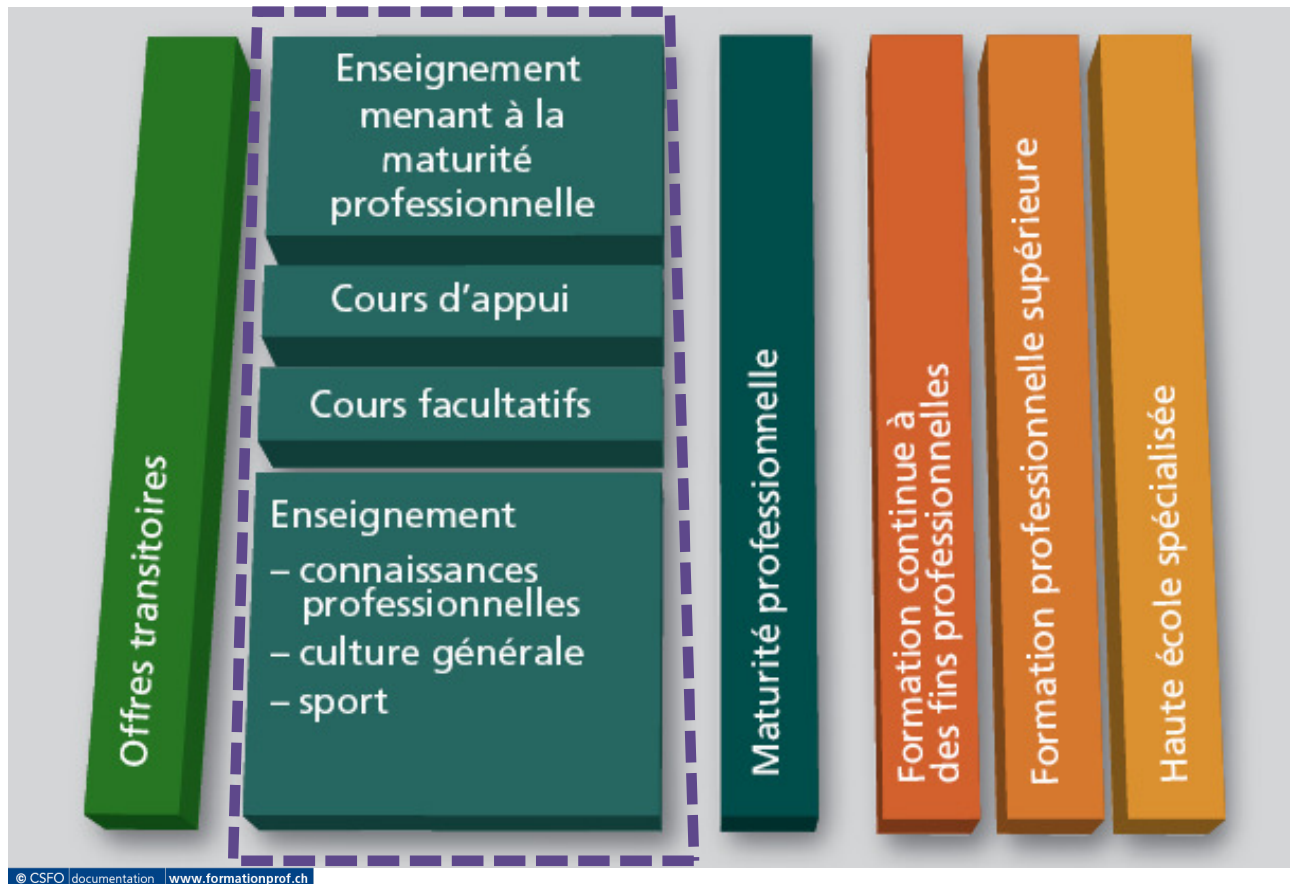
Offres transitoires

Enseignement menant à la maturité professionnelle

Cours d'appui

Cours facultatifs

Enseignement
– connaissances professionnelles
– culture générale
– sport

Maturité professionnelle

Formation continue à des fins professionnelles

Formation professionnelle supérieure

Haute école spécialisée

© CSFO documentation www.formationprof.ch